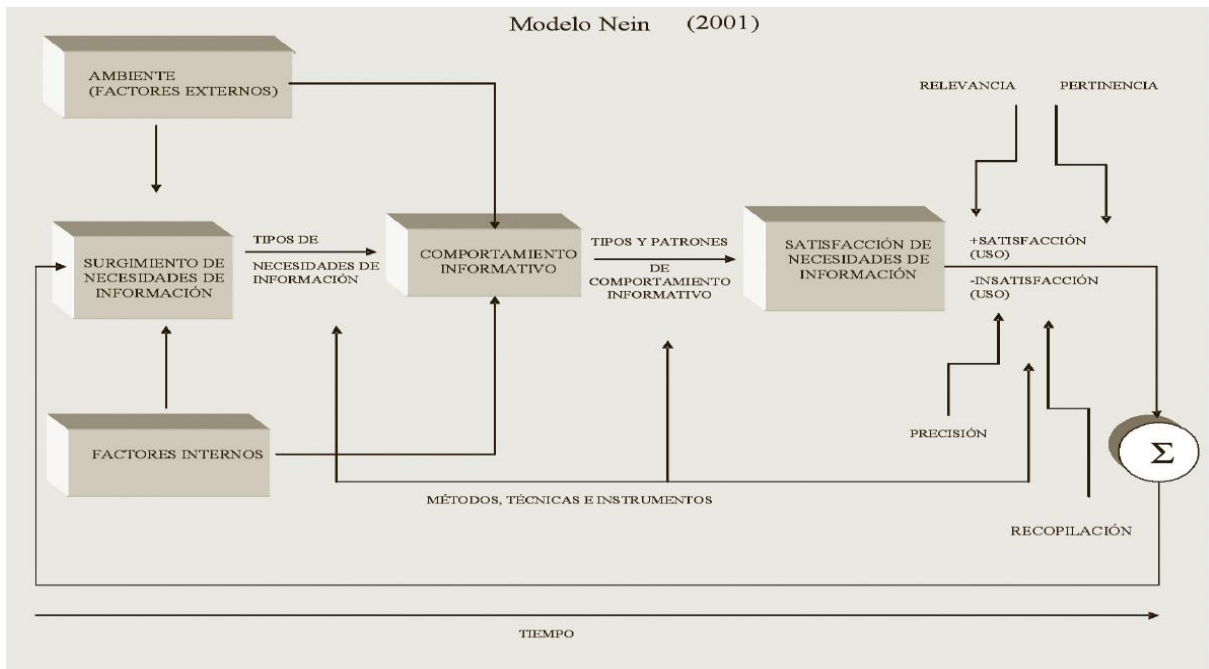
Modelo Nein (2001)

AMBIENTE (FACTORES EXTERNOS)

RELEVANCIA

PERTINENCIA

SURGIMIENTO DE NECESIDADES DE INFORMACIÓN

TIPOS DE NECESIDADES DE INFORMACIÓN

COMPORTAMIENTO INFORMATIVO

TIPOS Y PATRONES DE COMPORTAMIENTO INFORMATIVO

SATISFACCIÓN DE NECESIDADES DE INFORMACIÓN

+SATISFACCIÓN (USO)

-INSATISFACCIÓN (USO)

PRECISIÓN

FACTORES INTERNOS

$\Sigma$

MÉTODOS, TÉCNICAS E INSTRUMENTOS

RECOPILACIÓN

TIEMPO